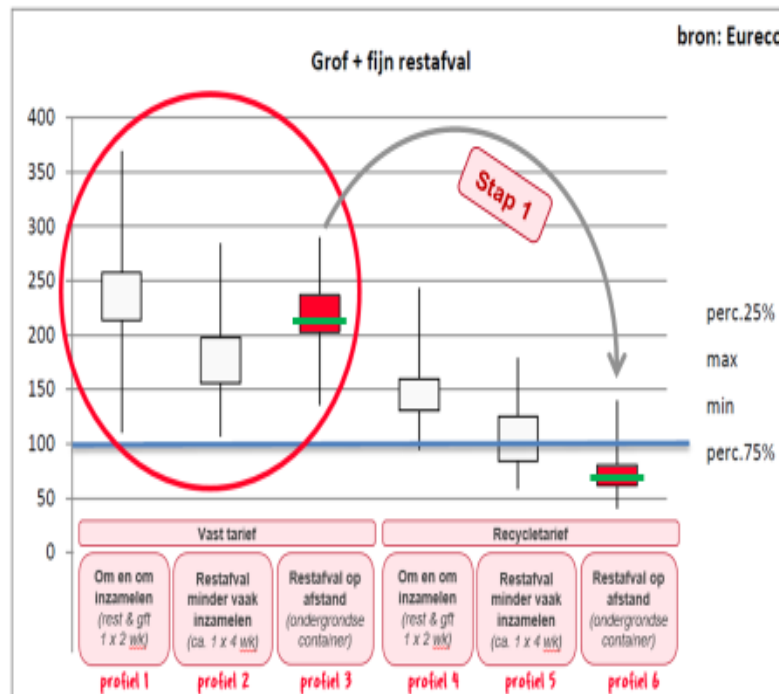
bron: Eureco

Grof + fijn restafval

400
350
300
250
200
150
100
50
0

Stap 1

perc.25%
max
min
perc.75%

Vast tarief

Recycletarief

Om en om inzamelen (rest & gft 1 x 2 wk)

Restafval minder vaak inzamelen (ca. 1 x 4 wk)

Restafval op afstand (ondergrondse container)

Om en om inzamelen (rest & gft 1 x 2 wk)

Restafval minder vaak inzamelen (ca. 1 x 4 wk)

Restafval op afstand (ondergrondse container)

profiel 1
profiel 2
profiel 3
profiel 4
profiel 5
profiel 6